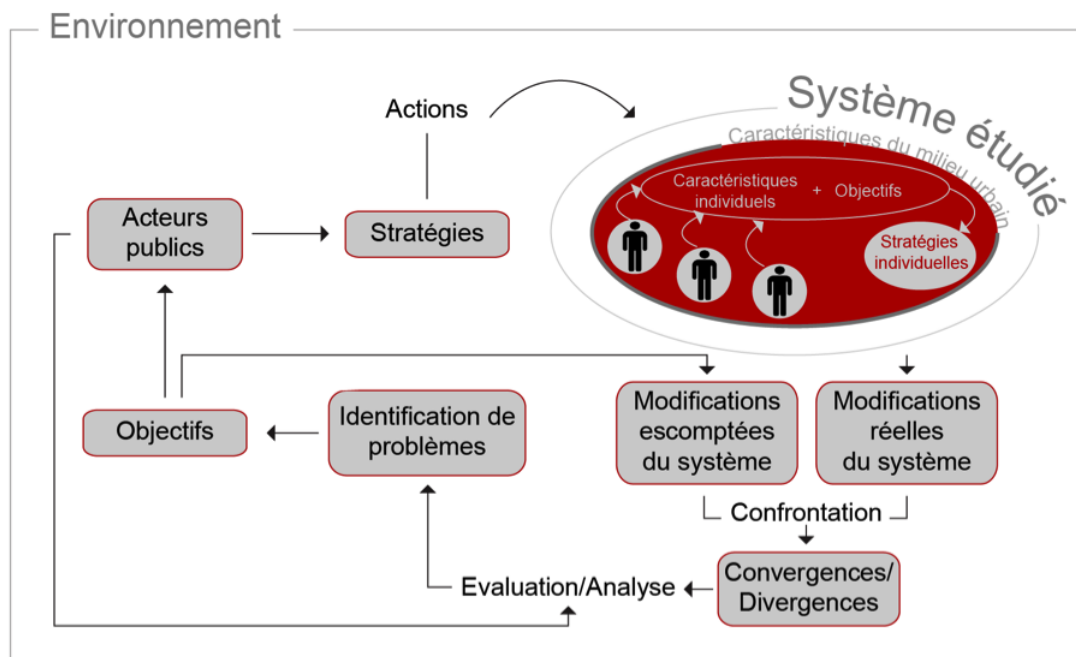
Environnement

Actions

Système étudié

Caractéristiques du milieu urbain

Caractéristiques individuels + Objectifs

Stratégies individuelles

Acteurs publics

Stratégies

Objectifs

Identification de problèmes

Modifications escomptées du système

Modifications réelles du système

Confrontation

Convergences/ Divergences

Evaluation/Analyse